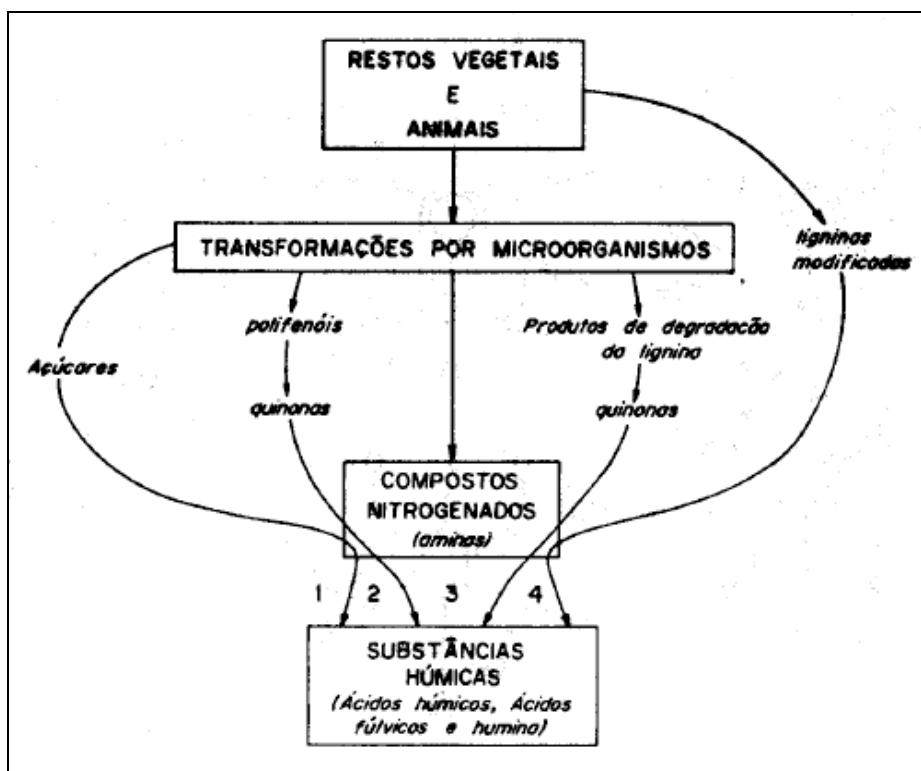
RESTOS VEGETAIS
E
ANIMAIS

TRANSFORMAÇÕES POR MICROORGANISMOS

ligninas modificadas

polifenóis

Produtos de degradação da lignina

Açúcares

quinonas

quinonas

COMPOSTOS NITROGENADOS
(aminas)

1 2 3 4

SUBSTÂNCIAS HÚMICAS
(Ácidos húmicos, Ácidos fúlvicos e humina)